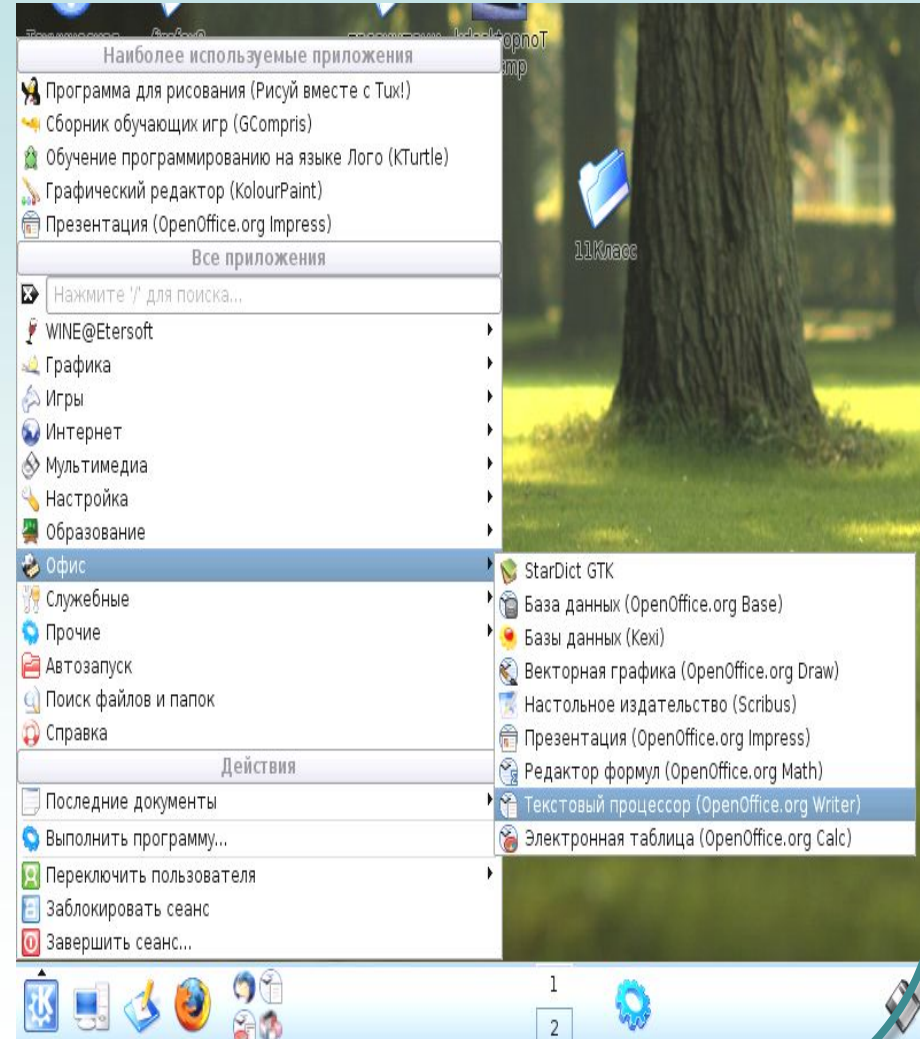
Наиболее используемые приложения
Программа для рисования (Рисуй вместе с Tux!)
Сборник обучающих игр (GCompris)
Обучение программированию на языке Лого (KTurtle)
Графический редактор (KolourPaint)
Презентация (OpenOffice.org Impress)
Все приложения
Нажмите '/' для поиска...
WINE@Etersoft
Графика
Игры
Интернет
Мультимедиа
Настройка
Образование
Офис
Служебные
Прочие
Автозапуск
Поиск файлов и папок
Справка
Действия
Последние документы
Выполнить программу...
Переключить пользователя
Заблокировать сеанс
Завершить сеанс...

StarDict GTK
База данных (OpenOffice.org Base)
Базы данных (Kexi)
Векторная графика (OpenOffice.org Draw)
Настольное издательство (Scribus)
Презентация (OpenOffice.org Impress)
Редактор формул (OpenOffice.org Math)
Текстовый процессор (OpenOffice.org Writer)
Электронная таблица (OpenOffice.org Calc)

11Класс

1
2